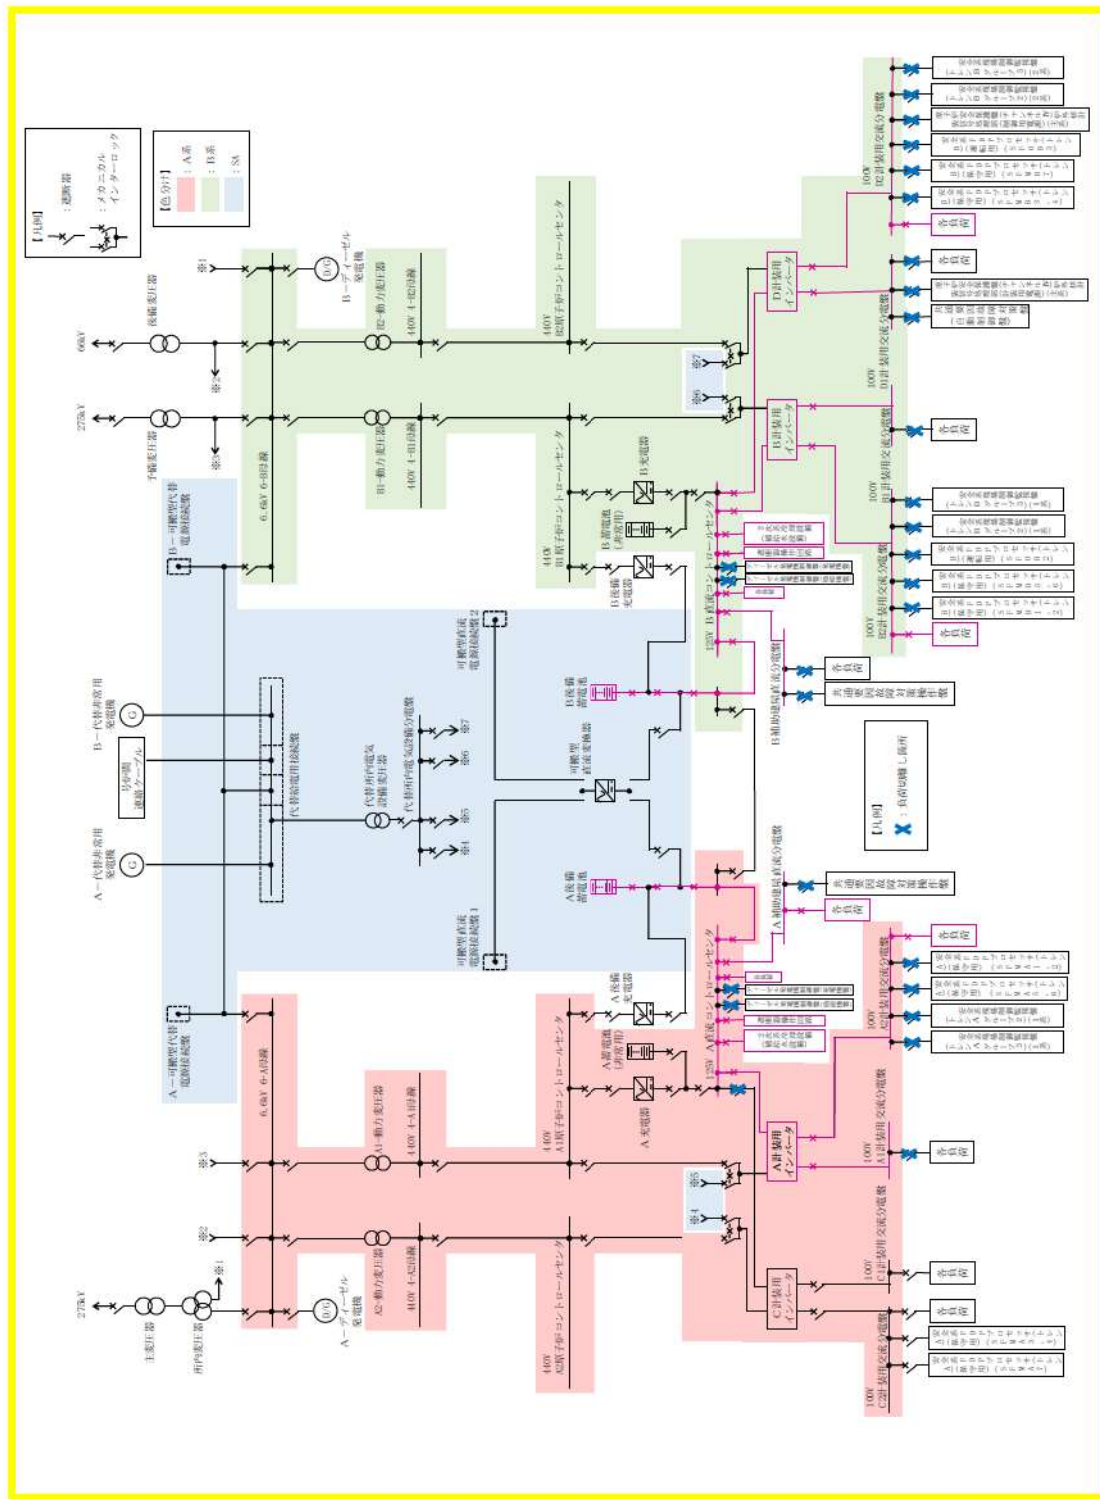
【凡例】
：遮断器
：メカニカルインターロック

【色分け】
：A系
：B系
：SA

【凡例】
✕：負荷切離し箇所

66kV
後備変圧器
275kV
予備変圧器
※1
※2
※3
B－ディーゼル発電機
6.6kV 6-B母線
B2－動力変圧器
440V 4-2B母線
B1－動力変圧器
440V 4-1B母線
440V B2原子炉コントロールセンタ
440V B1原子炉コントロールセンタ
B充電器
B蓄電池（非常用）
B後備充電器
125V B直流コントロールセンタ
※6
※7
D計装用インバータ
B計装用インバータ
100V D計装用交流分電盤
100V D1計装用交流分電盤
100V B計装用交流分電盤
100V B2計装用交流分電盤
各負荷
B補助建屋直流分電盤
共通要因故障対策操作盤
B－可搬型代替電源接続盤
B－代替非常用発電機
号炉間連絡ケーブル
A－代替非常用発電機
代替給電用接続盤
代替所内電気設備変圧器
代替所内電気設備分電盤
※4
※5
可搬型直流電源接続盤2
可搬型直流電源接続盤1
可搬型直流変換器
B後備蓄電池
A後備蓄電池
A－可搬型代替電源接続盤
6.6kV 6-A母線
A1－動力変圧器
440V 4-1A母線
A2－動力変圧器
440V 4-2A母線
440V A1原子炉コントロールセンタ
440V A2原子炉コントロールセンタ
A充電器
A蓄電池（非常用）
A後備充電器
125V A直流コントロールセンタ
A補助建屋直流分電盤
A計装用インバータ
C計装用インバータ
100V A計装用交流分電盤
100V A1計装用交流分電盤
100V C計装用交流分電盤
100V C2計装用交流分電盤
275kV
主変圧器
所内変圧器
A－ディーゼル発電機
※1
※2
※3
※4
※5
各負荷
共通要因故障対策操作盤